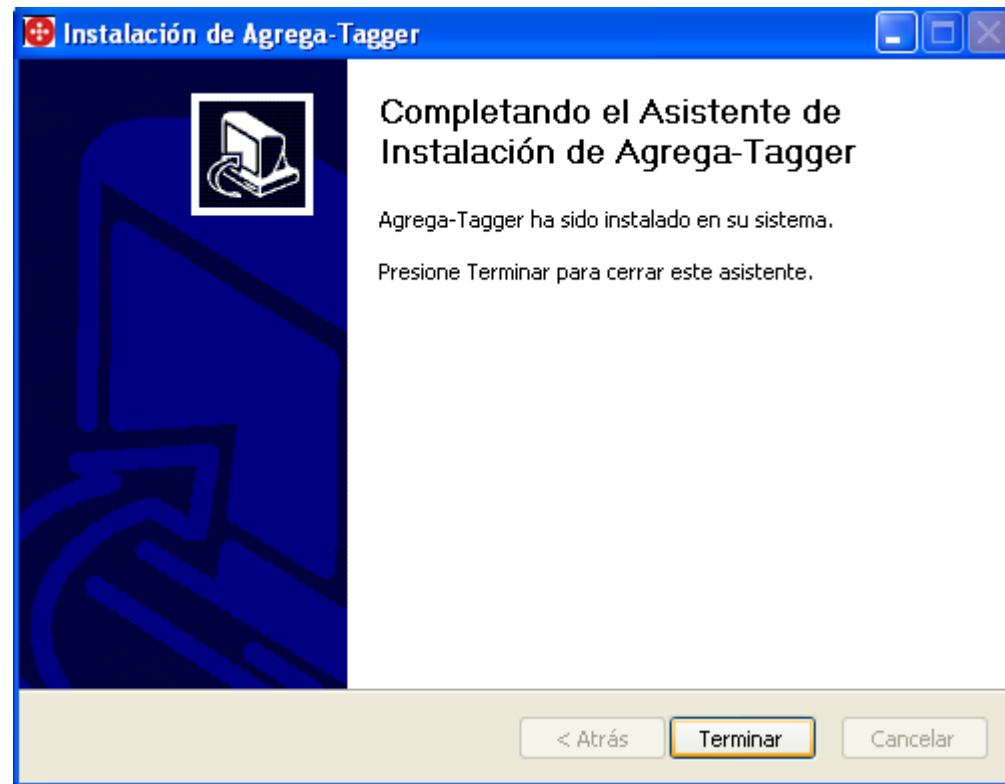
Instalación de Agrega-Tagger

Completando el Asistente de Instalación de Agrega-Tagger

Agrega-Tagger ha sido instalado en su sistema.

Presione Terminar para cerrar este asistente.

< Atrás
Terminar
Cancelar